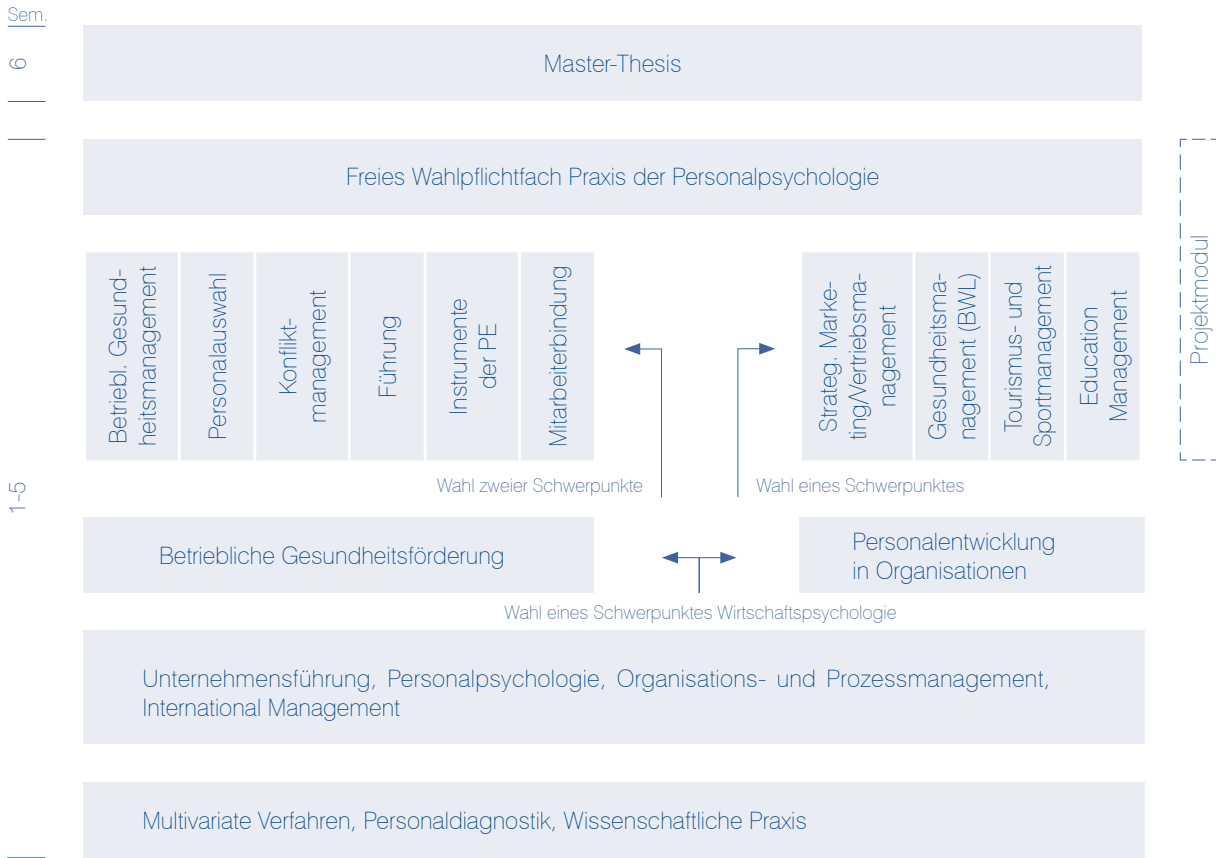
Sem.

6

Master-Thesis

Freies Wahlpflichtfach Praxis der Personalpsychologie

Betriebl. Gesundheitsmanagement

Personalauswahl

Konfliktmanagement

Führung

Instrumente der PE

Mitarbeiterbindung

Strateg. Marketing/Vertriebsmanagement

Gesundheitsmanagement (BWL)

Tourismus- und Sportmanagement

Education Management

Projektmodul

1-5

Wahl zweier Schwerpunkte

Wahl eines Schwerpunktes

Betriebliche Gesundheitsförderung

Personalentwicklung in Organisationen

Wahl eines Schwerpunktes Wirtschaftspsychologie

Unternehmensführung, Personalpsychologie, Organisations- und Prozessmanagement, International Management

Multivariate Verfahren, Personaldiagnostik, Wissenschaftliche Praxis